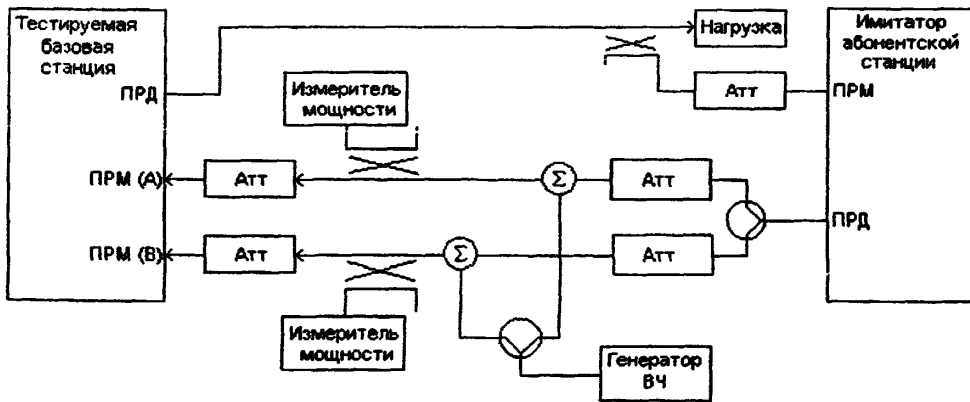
Тестируемая базовая станция

ПРД

ПРМ (А)

ПРМ (В)

Нагрузка

Имитатор абонентской станции

ПРМ

ПРД

Измеритель мощности

Атт

Атт

$\Sigma$

Атт

Атт

Атт

$\Sigma$

Атт

Измеритель мощности

Генератор ВЧ